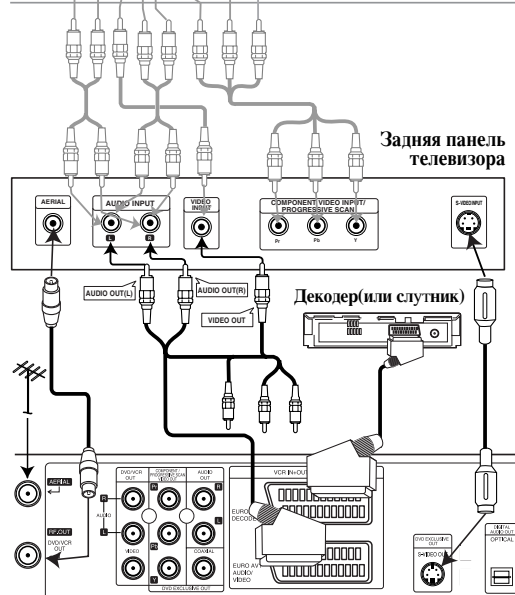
Задняя панель телевизора

AERIAL

AUDIO INPUT

L R

VIDEO INPUT

COMPONENT VIDEO INPUT/ PROGRESSIVE SCAN

Pr Pb Y

S-VIDEO INPUT

AUDIO OUT(L)

AUDIO OUT(R)

VIDEO OUT

Декодер(или слутник)

AERIAL

RF.OUT

DVD/VCR OUT

DVD/VCR OUT

COMPONENT/ PROGRESSIVE SCAN VIDEO OUT

AUDIO OUT

R

AUDIO

L

VIDEO

Pr

Pb

Y

COAXIAL

DVD EXCLUSIVE OUT

VCR IN+OUT

EURO DECODER

EURO AV AUDIO/ VIDEO

DVD EXCLUSIVE OUT

S-VIDEO OUT

DIGITAL AUDIO OUT

OPTICAL